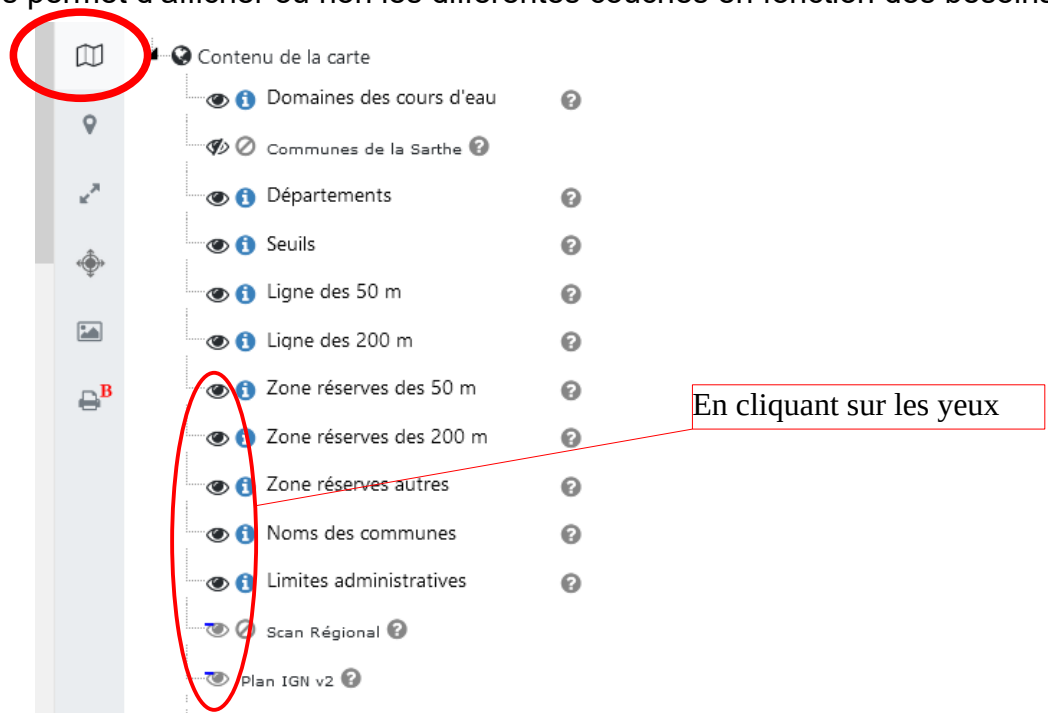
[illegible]

Contenu de la carte

Domaines des cours d'eau

Communes de la Sarthe

Départements

Seuils

Ligne des 50 m

Ligne des 200 m

Zone réserves des 50 m

Zone réserves des 200 m

Zone réserves autres

Noms des communes

Limites administratives

Scan Régional

Plan IGN v2

B

En cliquant sur les yeux